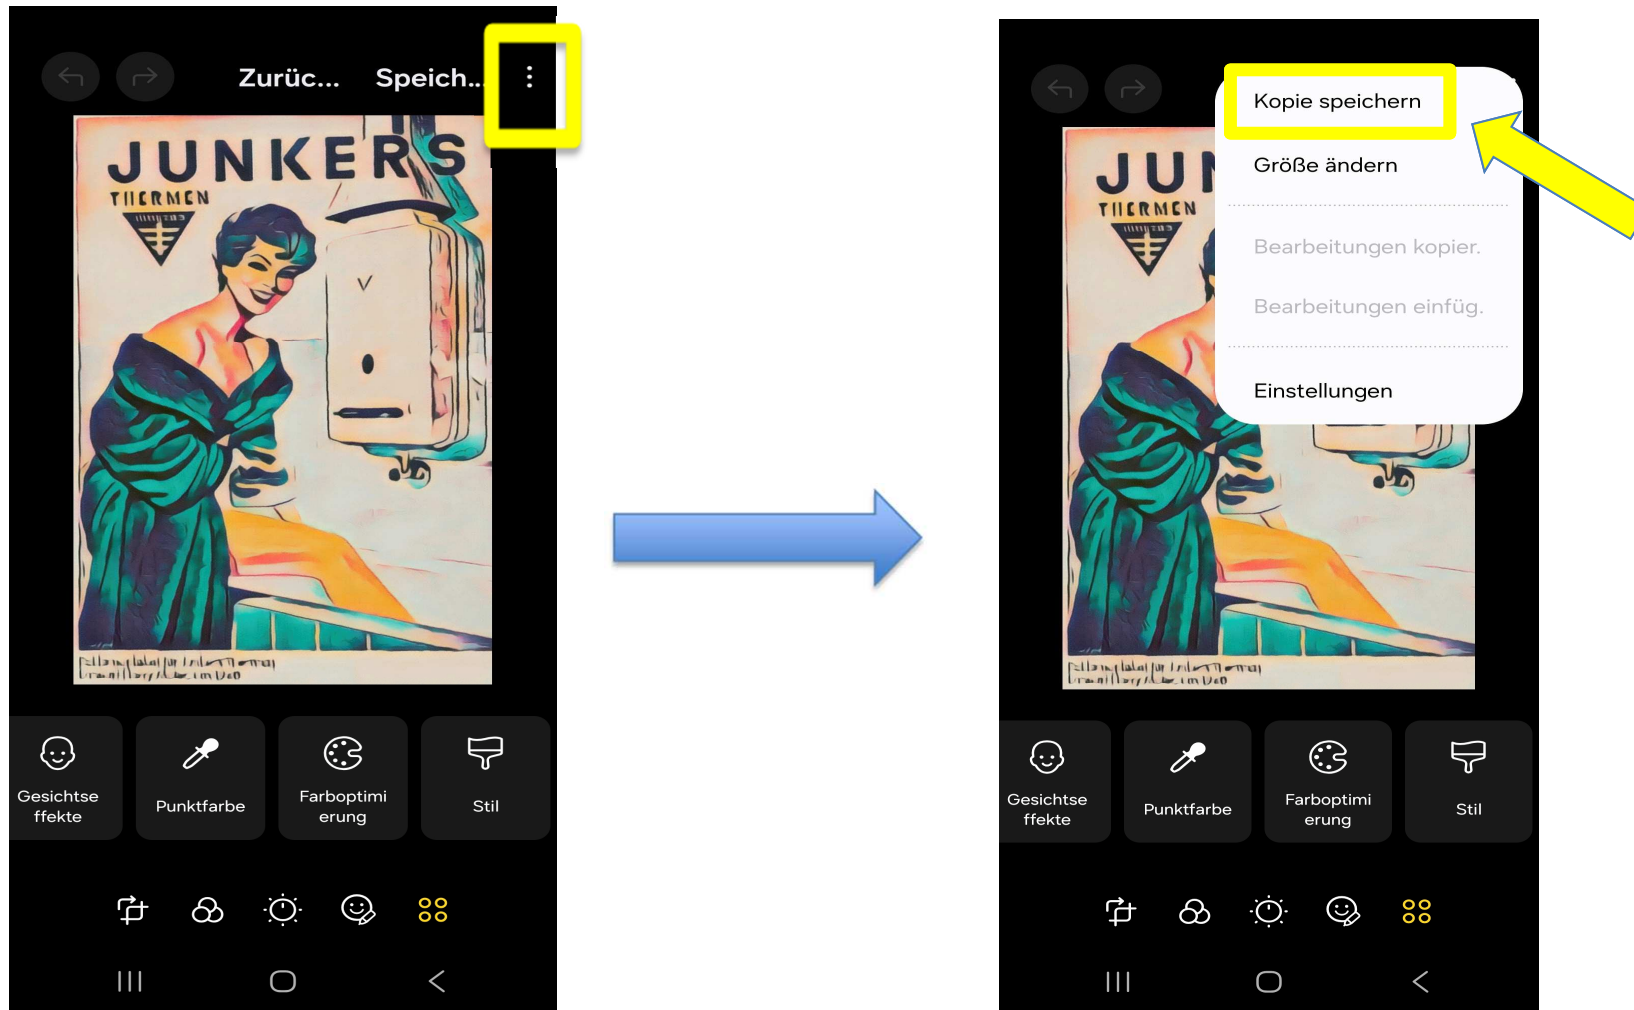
Zurüc... Speich...

JUNKERS
THERMEN

Gesichtseffekte
Punktfarbe
Farboptimierung
Stil

JUN
THERMEN

Kopie speichern
Größe ändern
Bearbeitungen kopier.
Bearbeitungen einfüg.
Einstellungen

Gesichtseffekte
Punktfarbe
Farboptimierung
Stil